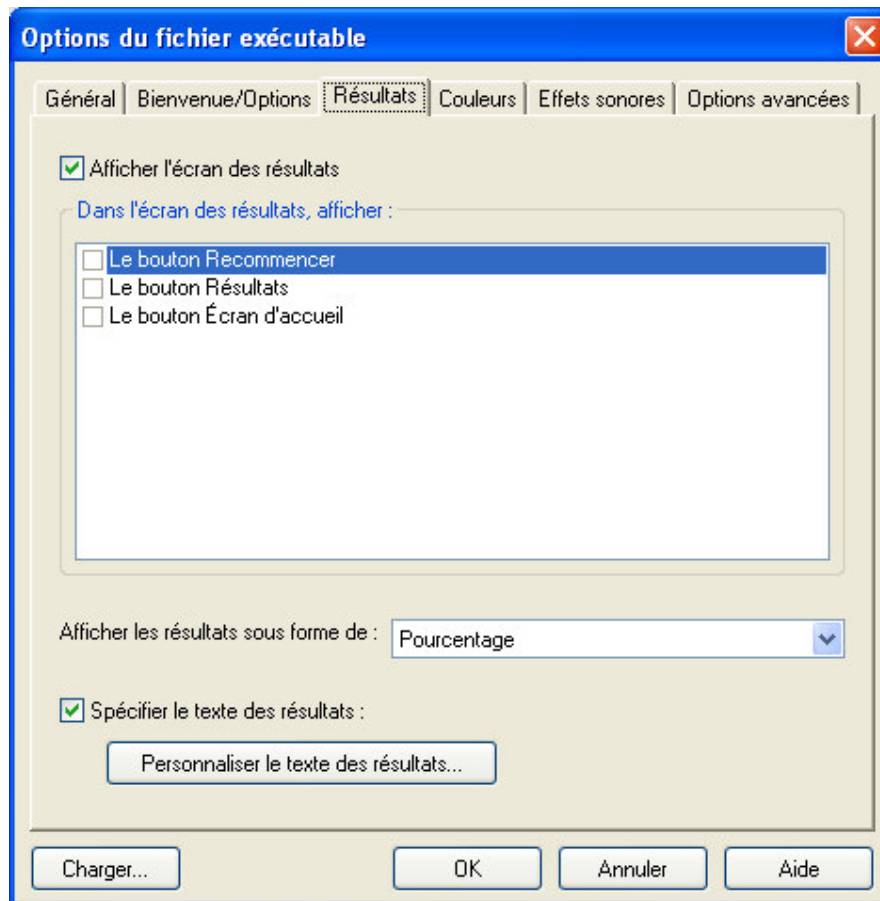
Options du fichier exécutable

Général | Bienvenue/Options | Résultats | Couleurs | Effets sonores | Options avancées

Afficher l'écran des résultats

Dans l'écran des résultats, afficher :

Le bouton Recommencer
Le bouton Résultats
Le bouton Écran d'accueil

Afficher les résultats sous forme de : Pourcentage

Spécifier le texte des résultats :

Personnaliser le texte des résultats...

Charger... OK Annuler Aide